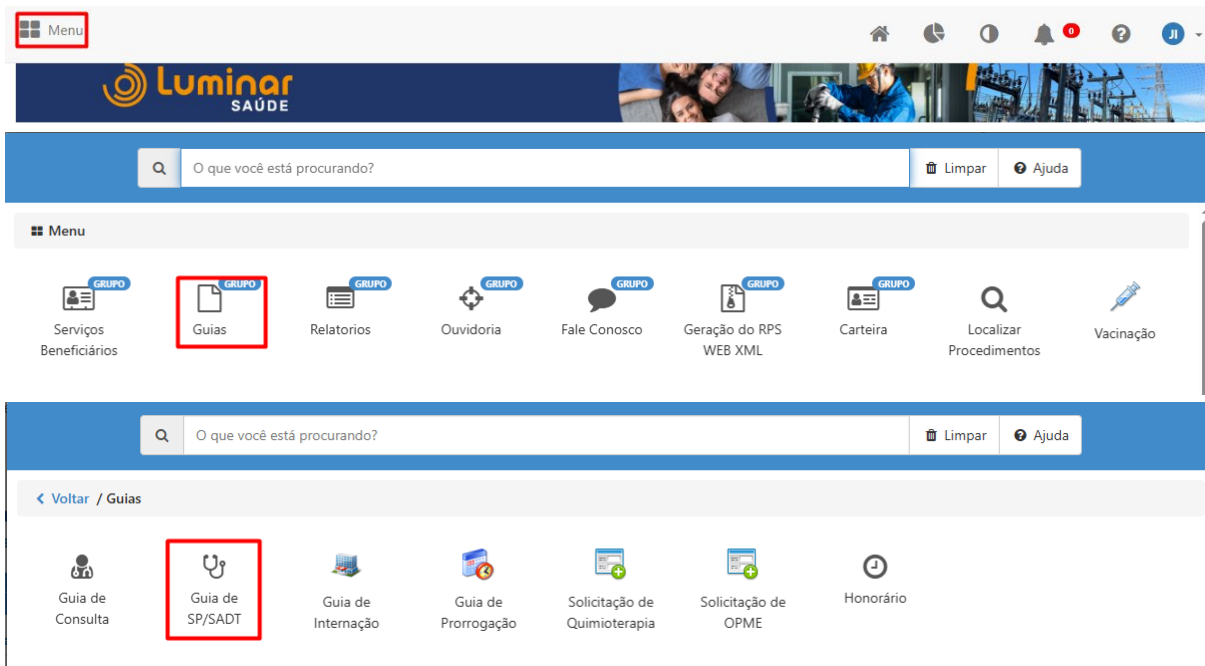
Menu

0

JI

Luminar
SAÚDE

O que você está procurando?

Limpar

Ajuda

Menu

GRUPO
Serviços Beneficiários

GRUPO
Guias

GRUPO
Relatorios

GRUPO
Ouvidoria

GRUPO
Fale Conosco

GRUPO
Geração do RPS WEB XML

GRUPO
Carteira

Localizar Procedimentos

Vacinação

O que você está procurando?

Limpar

Ajuda

Voltar / Guias

Guia de Consulta

Guia de SP/SADT

Guia de Internação

Guia de Prorrogação

Solicitação de Quimioterapia

Solicitação de OPME

Honorário